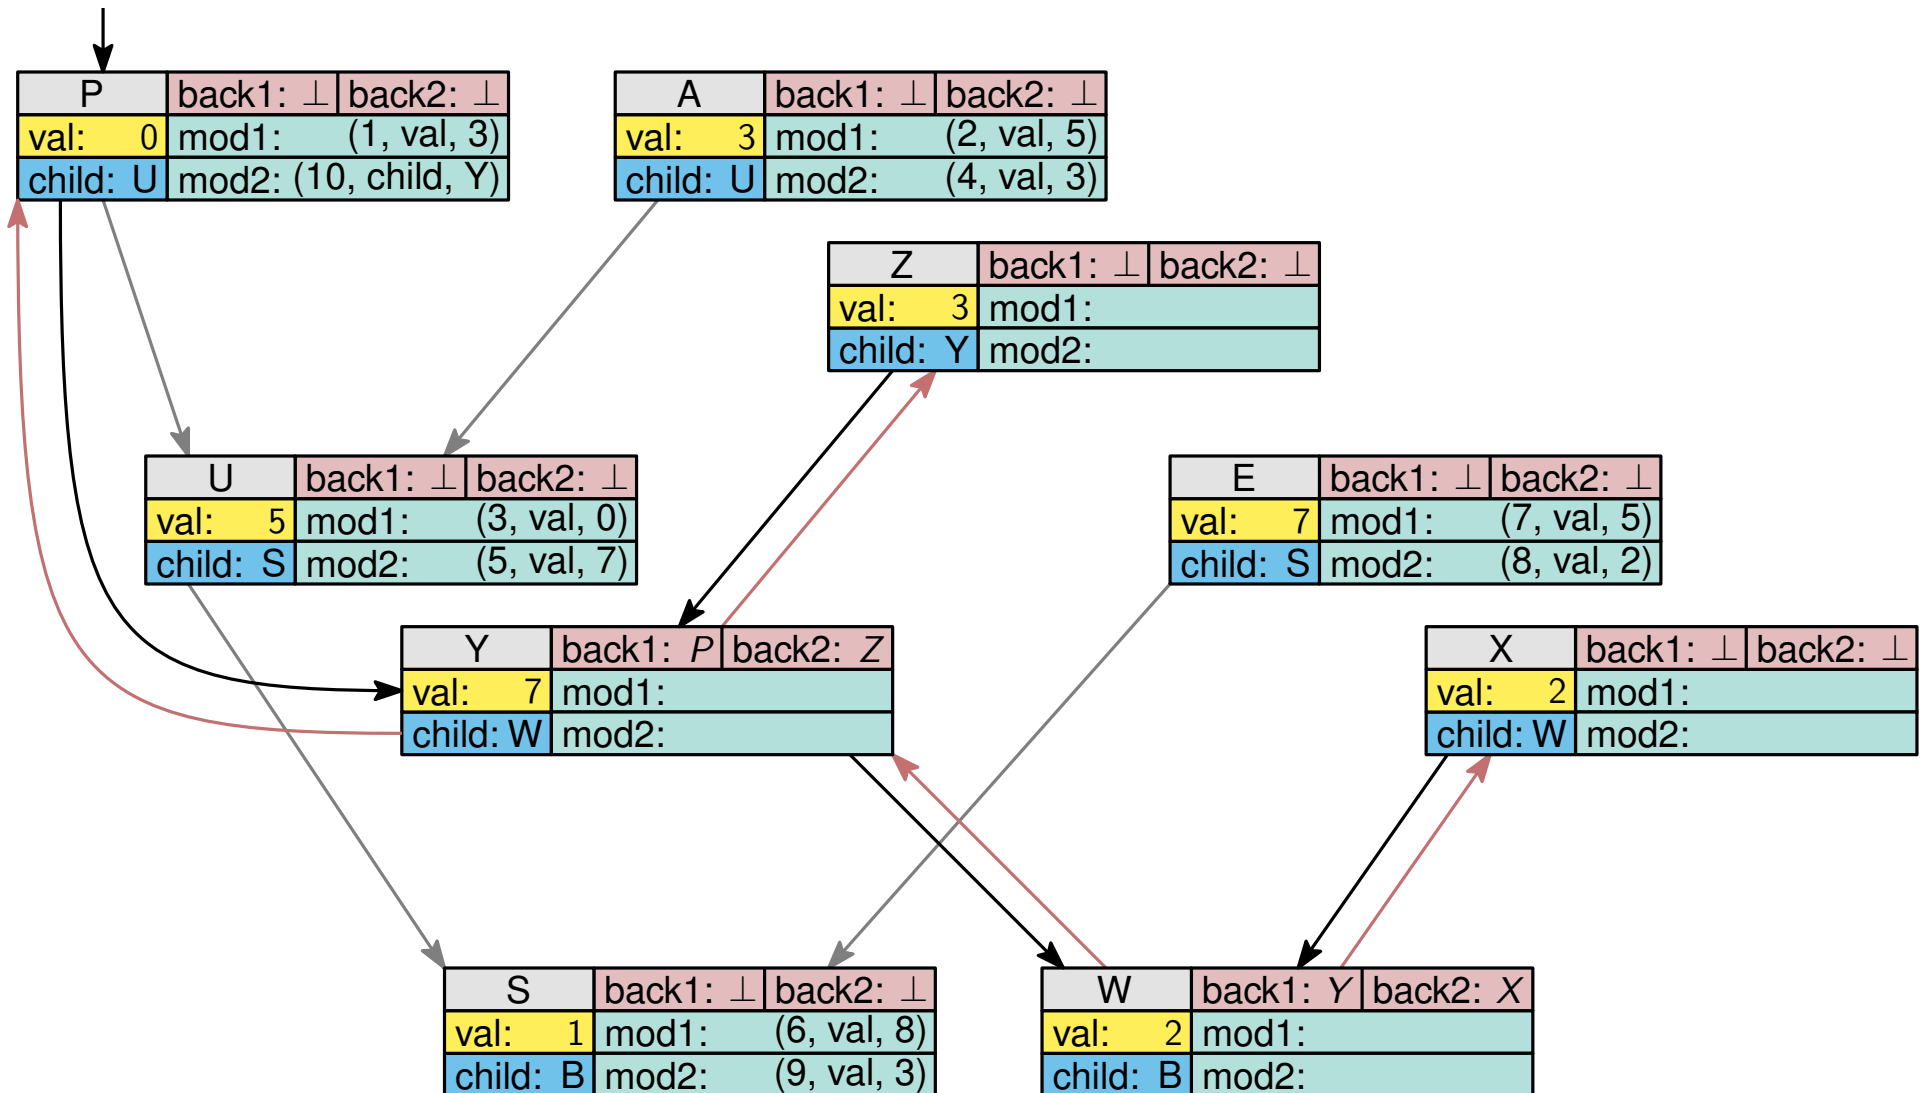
| P | back1: ⊥ | back2: ⊥ |
|---|---|---|
| val: 0 | mod1: (1, val, 3) | |
| child: U | mod2: (10, child, Y) | |

| A | back1: ⊥ | back2: ⊥ |
|---|---|---|
| val: 3 | mod1: (2, val, 5) | |
| child: U | mod2: (4, val, 3) | |

| Z | back1: ⊥ | back2: ⊥ |
|---|---|---|
| val: 3 | mod1: | |
| child: Y | mod2: | |

| U | back1: ⊥ | back2: ⊥ |
|---|---|---|
| val: 5 | mod1: (3, val, 0) | |
| child: S | mod2: (5, val, 7) | |

| E | back1: ⊥ | back2: ⊥ |
|---|---|---|
| val: 7 | mod1: (7, val, 5) | |
| child: S | mod2: (8, val, 2) | |

| Y | back1: *P* | back2: *Z* |
|---|---|---|
| val: 7 | mod1: | |
| child: W | mod2: | |

| X | back1: ⊥ | back2: ⊥ |
|---|---|---|
| val: 2 | mod1: | |
| child: W | mod2: | |

| S | back1: ⊥ | back2: ⊥ |
|---|---|---|
| val: 1 | mod1: (6, val, 8) | |
| child: B | mod2: (9, val, 3) | |

| W | back1: *Y* | back2: *X* |
|---|---|---|
| val: 2 | mod1: | |
| child: B | mod2: | |